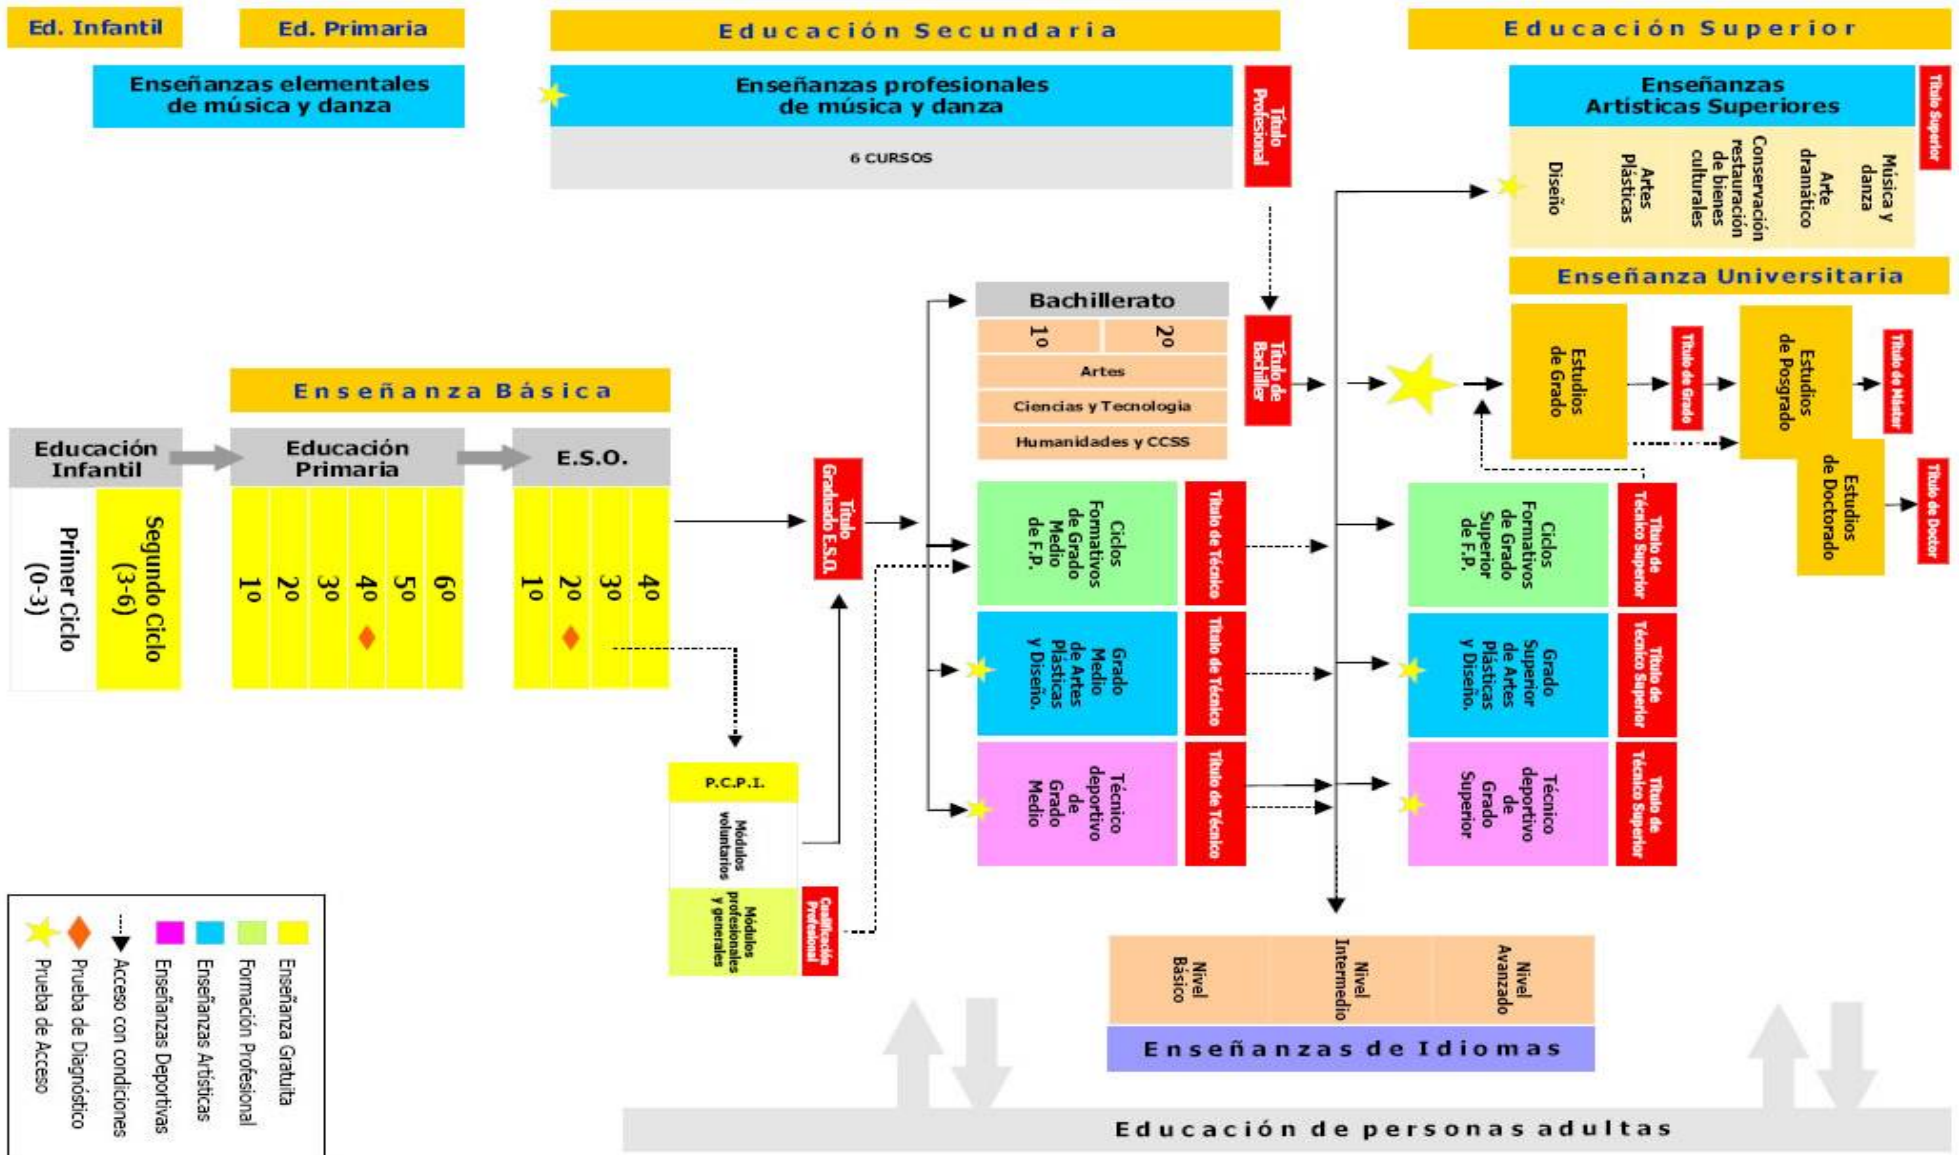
Ed. Infantil

Ed. Primaria

Educación Secundaria

Educación Superior

Enseñanzas elementales de música y danza

Enseñanzas profesionales de música y danza

6 CURSOS

Título Profesional

Enseñanzas Artísticas Superiores

Título Superior

Diseño

Artes Plásticas

Conservación restauración de bienes culturales

Arte dramático

Música y danza

Enseñanza Universitaria

Bachillerato

1º

2º

Artes

Ciencias y Tecnología

Humanidades y CCSS

Título de Bachiller

Estudios de Grado

Título de Grado

Estudios de Posgrado

Título de Máster

Estudios de Doctorado

Título de Doctor

Enseñanza Básica

Educación Infantil

Primer Ciclo (0-3)

Segundo Ciclo (3-6)

Educación Primaria

1º 2º 3º 4º 5º 6º

E.S.O.

1º 2º 3º 4º

Título Graduado E.S.O.

Ciclos Formativos de Grado Medio de F.P.

Título de Técnico

Ciclos Formativos de Grado Superior de F.P.

Título de Técnico Superior

Grado Medio de Artes Plásticas y Diseño.

Título de Técnico

Grado Superior de Artes Plásticas y Diseño.

Título de Técnico Superior

Técnico deportivo de Grado Medio

Título de Técnico

Técnico deportivo de Grado Superior

Título de Técnico Superior

P.C.P.I.

Módulos voluntarios

Módulos profesionales y generales

Cualificación Profesional

Nivel Básico

Nivel Intermedio

Nivel Avanzado

Enseñanzas de Idiomas

Educación de personas adultas

Enseñanza Gratuita

Formación Profesional

Enseñanzas Artísticas

Enseñanzas Deportivas

Acceso con condiciones

Prueba de Diagnóstico

Prueba de Acceso